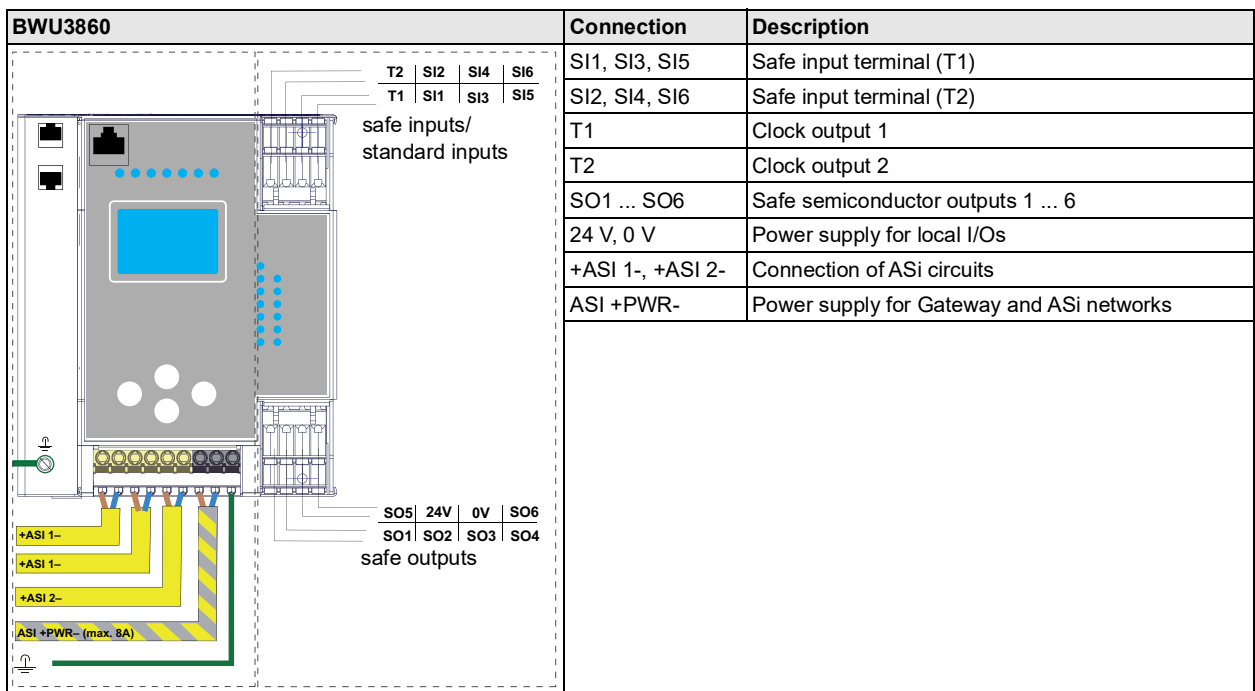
| BWU3860 | Connection | Description |
|---|---|---|
| T2 SI2 SI4 SI6<br>T1 SI1 SI3 SI5<br>safe inputs/ standard inputs<br>SO5 24V 0V SO6<br>SO1 SO2 SO3 SO4<br>safe outputs<br>+ASI 1–<br>+ASI 1–<br>+ASI 2–<br>ASI +PWR– (max. 8A) | SI1, SI3, SI5 | Safe input terminal (T1) |
| | SI2, SI4, SI6 | Safe input terminal (T2) |
| | T1 | Clock output 1 |
| | T2 | Clock output 2 |
| | SO1 ... SO6 | Safe semiconductor outputs 1 ... 6 |
| | 24 V, 0 V | Power supply for local I/Os |
| | +ASI 1-, +ASI 2- | Connection of ASi circuits |
| | ASI +PWR- | Power supply for Gateway and ASi networks |